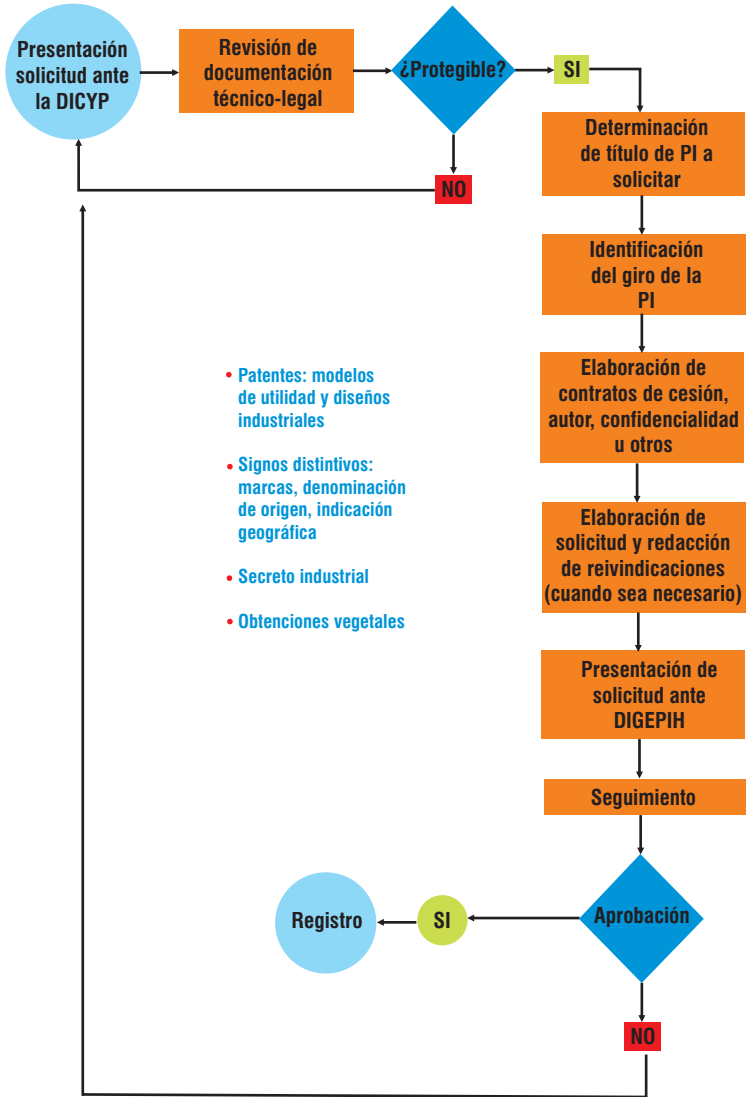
Presentación solicitud ante la DICYP

Revisión de documentación técnico-legal

¿Protegible?

SI

NO

Determinación de título de PI a solicitar

Identificación del giro de la PI

Elaboración de contratos de cesión, autor, confidencialidad u otros

Elaboración de solicitud y redacción de reivindicaciones (cuando sea necesario)

Presentación de solicitud ante DIGEPIH

Seguimiento

Aprobación

SI

Registro

NO

• Patentes: modelos de utilidad y diseños industriales

• Signos distintivos: marcas, denominación de origen, indicación geográfica

• Secreto industrial

• Obtenciones vegetales